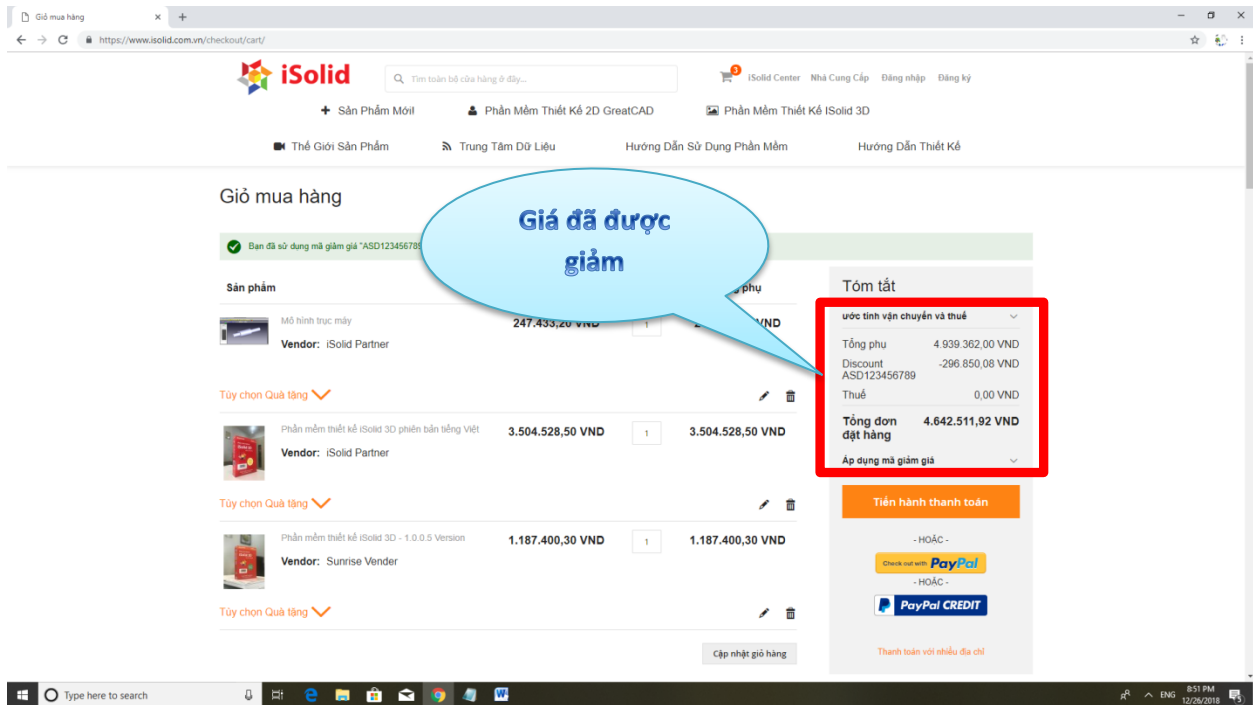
Giỏ mua hàng × +

https://www.isolid.com.vn/checkout/cart/

iSolid

Tìm toàn bộ cửa hàng ở đây...

3

iSolid Center Nhà Cung Cấp Đăng nhập Đăng ký

Sản Phẩm Mới Phần Mềm Thiết Kế 2D GreatCAD Phần Mềm Thiết Kế ISolid 3D

Thế Giới Sản Phẩm Trung Tâm Dữ Liệu Hướng Dẫn Sử Dụng Phần Mềm Hướng Dẫn Thiết Kế

Giỏ mua hàng

Giá đã được giảm

Bạn đã sử dụng mã giảm giá "ASD12345678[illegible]

Sản phẩm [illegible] phụ

Mô hình trục máy
Vendor: iSolid Partner
247.433,20 VND 1 2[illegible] VND

Tùy chọn Quà tặng

Phần mềm thiết kế iSolid 3D phiên bản tiếng Việt
Vendor: iSolid Partner
3.504.528,50 VND 1 3.504.528,50 VND

Tùy chọn Quà tặng

Phần mềm thiết kế iSolid 3D - 1.0.0.5 Version
Vendor: Sunrise Vender
1.187.400,30 VND 1 1.187.400,30 VND

Tùy chọn Quà tặng

Cập nhật giỏ hàng

Tóm tắt

ước tính vận chuyển và thuế

| | |
|---|---|
| Tổng phụ | 4.939.362,00 VND |
| Discount ASD123456789 | -296.850,08 VND |
| Thuế | 0,00 VND |
| Tổng đơn đặt hàng | 4.642.511,92 VND |

Áp dụng mã giảm giá

Tiến hành thanh toán

- HOẶC -

Check out with PayPal

- HOẶC -

PayPal CREDIT

Thanh toán với nhiều địa chỉ

Type here to search

ENG 8:51 PM 12/26/2018